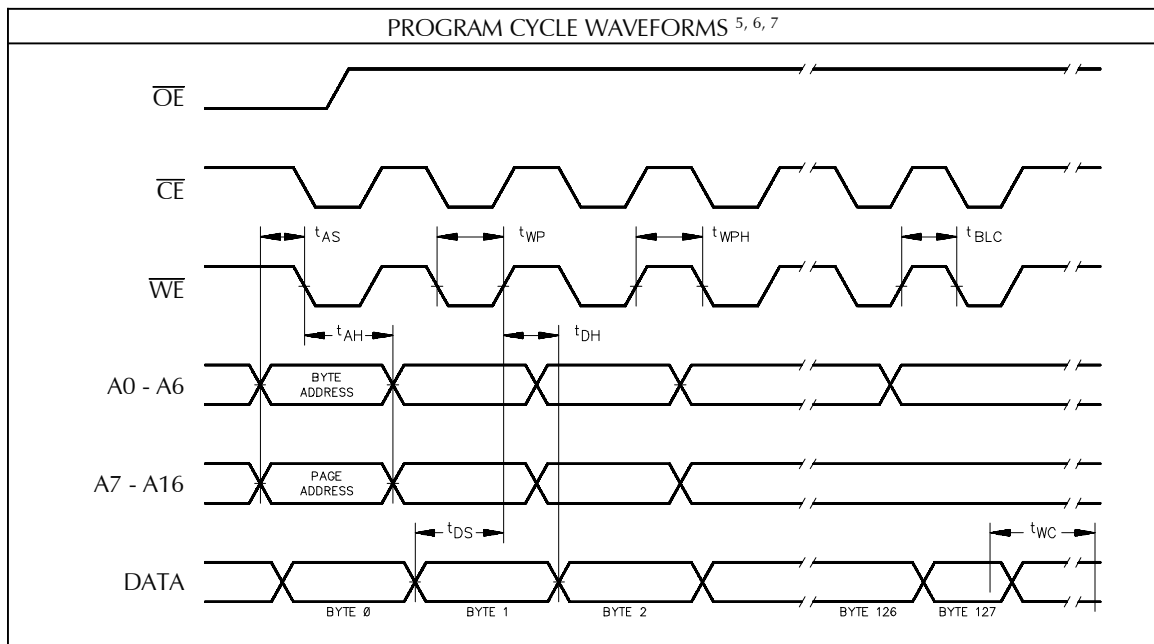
PROGRAM CYCLE WAVEFORMS $^{5, 6, 7}$

$\overline{OE}$

$\overline{CE}$

$t_{AS}$ $t_{WP}$ $t_{WPH}$ $t_{BLC}$

$\overline{WE}$

$t_{AH}$ $t_{DH}$

A0 - A6

BYTE ADDRESS

A7 - A16

PAGE ADDRESS

$t_{DS}$ $t_{WC}$

DATA

BYTE Ø BYTE 1 BYTE 2 BYTE 126 BYTE 127